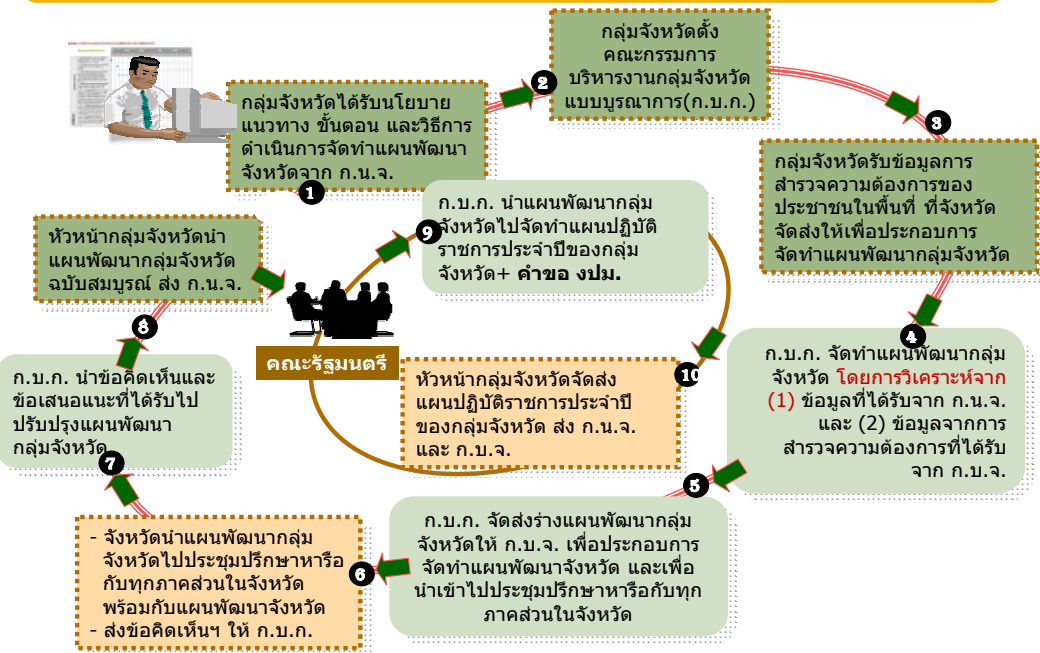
กลุ่มจังหวัดได้รับนโยบาย แนวทาง ขั้นตอน และวิธีการดำเนินการจัดทำแผนพัฒนาจังหวัดจาก ก.น.จ.

1

2

กลุ่มจังหวัดตั้งคณะกรรมการบริหารงานกลุ่มจังหวัดแบบบูรณาการ(ก.บ.ก.)

3

กลุ่มจังหวัดรับข้อมูลการสำรวจความต้องการของประชาชนในพื้นที่ ที่จังหวัดจัดส่งให้เพื่อประกอบการจัดทำแผนพัฒนากลุ่มจังหวัด

4

ก.บ.ก. จัดทำแผนพัฒนากลุ่มจังหวัด โดยการวิเคราะห์จาก (1) ข้อมูลที่ได้รับจาก ก.น.จ. และ (2) ข้อมูลจากการสำรวจความต้องการที่ได้รับจาก ก.บ.จ.

5

ก.บ.ก. จัดส่งร่างแผนพัฒนากลุ่มจังหวัดให้ ก.บ.จ. เพื่อประกอบการจัดทำแผนพัฒนาจังหวัด และเพื่อนำเข้าไปประชุมปรึกษาหารือกับทุกภาคส่วนในจังหวัด

6

- จังหวัดนำแผนพัฒนากลุ่มจังหวัดไปประชุมปรึกษาหารือกับทุกภาคส่วนในจังหวัด พร้อมกับแผนพัฒนาจังหวัด
- ส่งข้อคิดเห็นฯ ให้ ก.บ.ก.

7

ก.บ.ก. นำข้อคิดเห็นและข้อเสนอแนะที่ได้รับไปปรับปรุงแผนพัฒนากลุ่มจังหวัด

8

หัวหน้ากลุ่มจังหวัดนำแผนพัฒนากลุ่มจังหวัดฉบับสมบูรณ์ ส่ง ก.น.จ.

คณะรัฐมนตรี

9

ก.บ.ก. นำแผนพัฒนากลุ่มจังหวัดไปจัดทำแผนปฏิบัติราชการประจำปีของกลุ่มจังหวัด+ คำขอ งปม.

10

หัวหน้ากลุ่มจังหวัดจัดส่งแผนปฏิบัติราชการประจำปีของกลุ่มจังหวัด ส่ง ก.น.จ. และ ก.บ.จ.